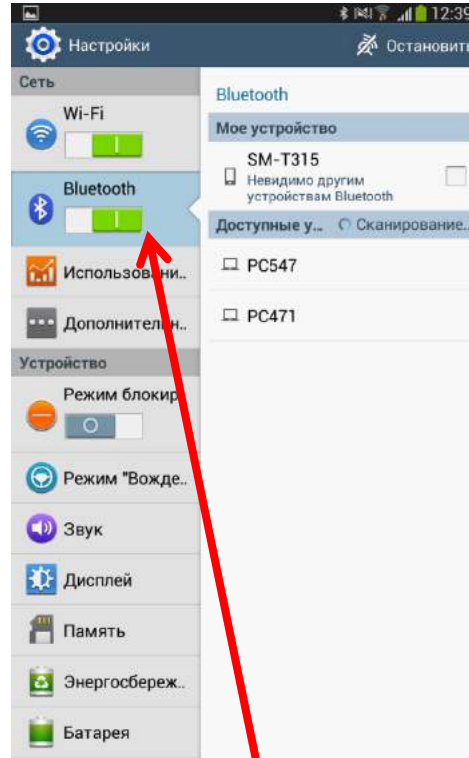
12:3

Настройки

Остановит

Сеть

Wi-Fi

I

Bluetooth

I

Использовани..

Дополнительн..

Устройство

Режим блокир

O

Режим "Вожде..

Звук

Дисплей

Память

Энергосбереж..

Батарея

Bluetooth

Мое устройство

SM-T315

Невидимо другим устройствам Bluetooth

Доступные у..

Сканирование..

PC547

PC471